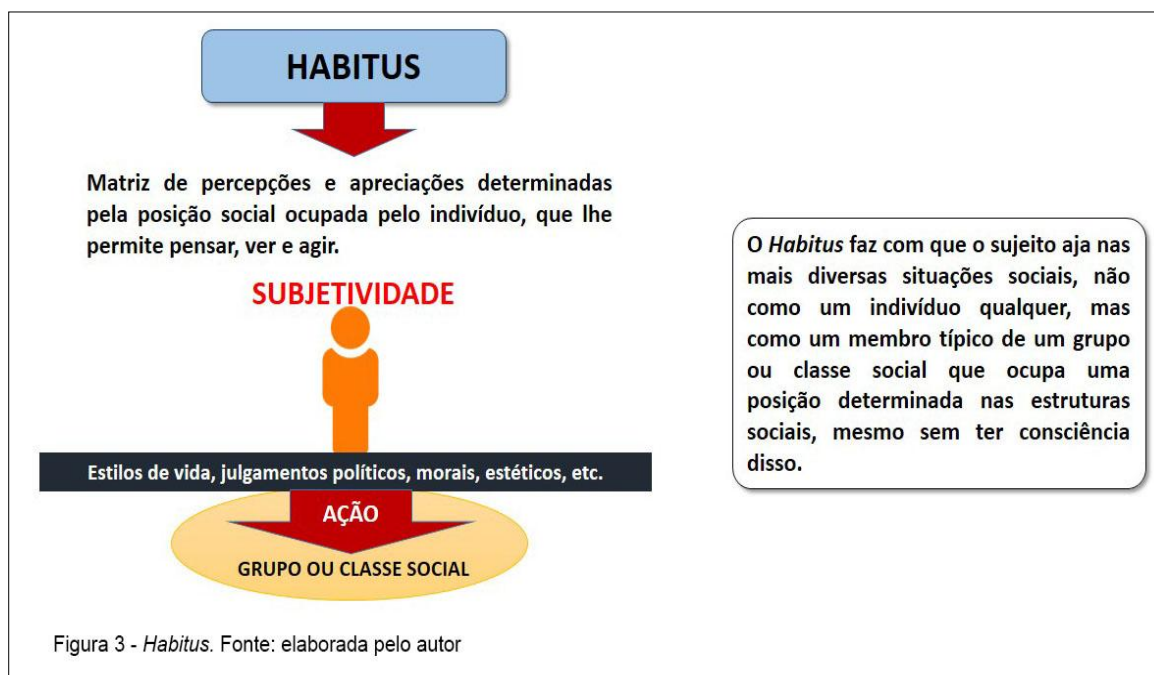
HABITUS

Matriz de percepções e apreciações determinadas pela posição social ocupada pelo indivíduo, que lhe permite pensar, ver e agir.

SUBJETIVIDADE

Estilos de vida, julgamentos políticos, morais, estéticos, etc.

AÇÃO

GRUPO OU CLASSE SOCIAL

O *Habitus* faz com que o sujeito aja nas mais diversas situações sociais, não como um indivíduo qualquer, mas como um membro típico de um grupo ou classe social que ocupa uma posição determinada nas estruturas sociais, mesmo sem ter consciência disso.

Figura 3 - *Habitus.* Fonte: elaborada pelo autor